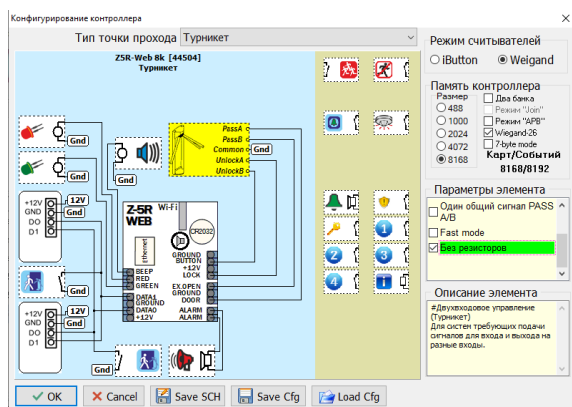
Конфигурирование контроллера

Тип точки прохода Турникет

Z5R-Web 8k [44504]
Турникет

Gnd
Gnd
Gnd
+12V
GND
DO
D1
12V
Gnd
Gnd
12V
Gnd
+12V
GND
DO
D1
Gnd

PassA
PassB
Common
UnlockA
UnlockB
Gnd

Z-5R WEB
Wi-Fi
CR2032
ethernet
BEEP
RED
GREEN
DATA1
GROUND
DATA0
+12V
GROUND
BUTTON
+12V
LOCK
EX.OPEN
GROUND
DOOR
ALARM
ALARM

Режим считывателей
iButton
Weigand

Память контроллера
Размер
488
1000
2024
4072
8168
Два банка
Режим "Join"
Режим "APB"
Wiegand-26
7-byte mode
Карт/Событий
8168/8192

Параметры элемента
Один общий сигнал PASS A/B
Fast mode
Без резисторов

Описание элемента
#Двухвходовое управление (Турникет)
Для систем требующих подачи сигналов для входа и выхода на разные входы.

OK
Cancel
Save SCH
Save Cfg
Load Cfg